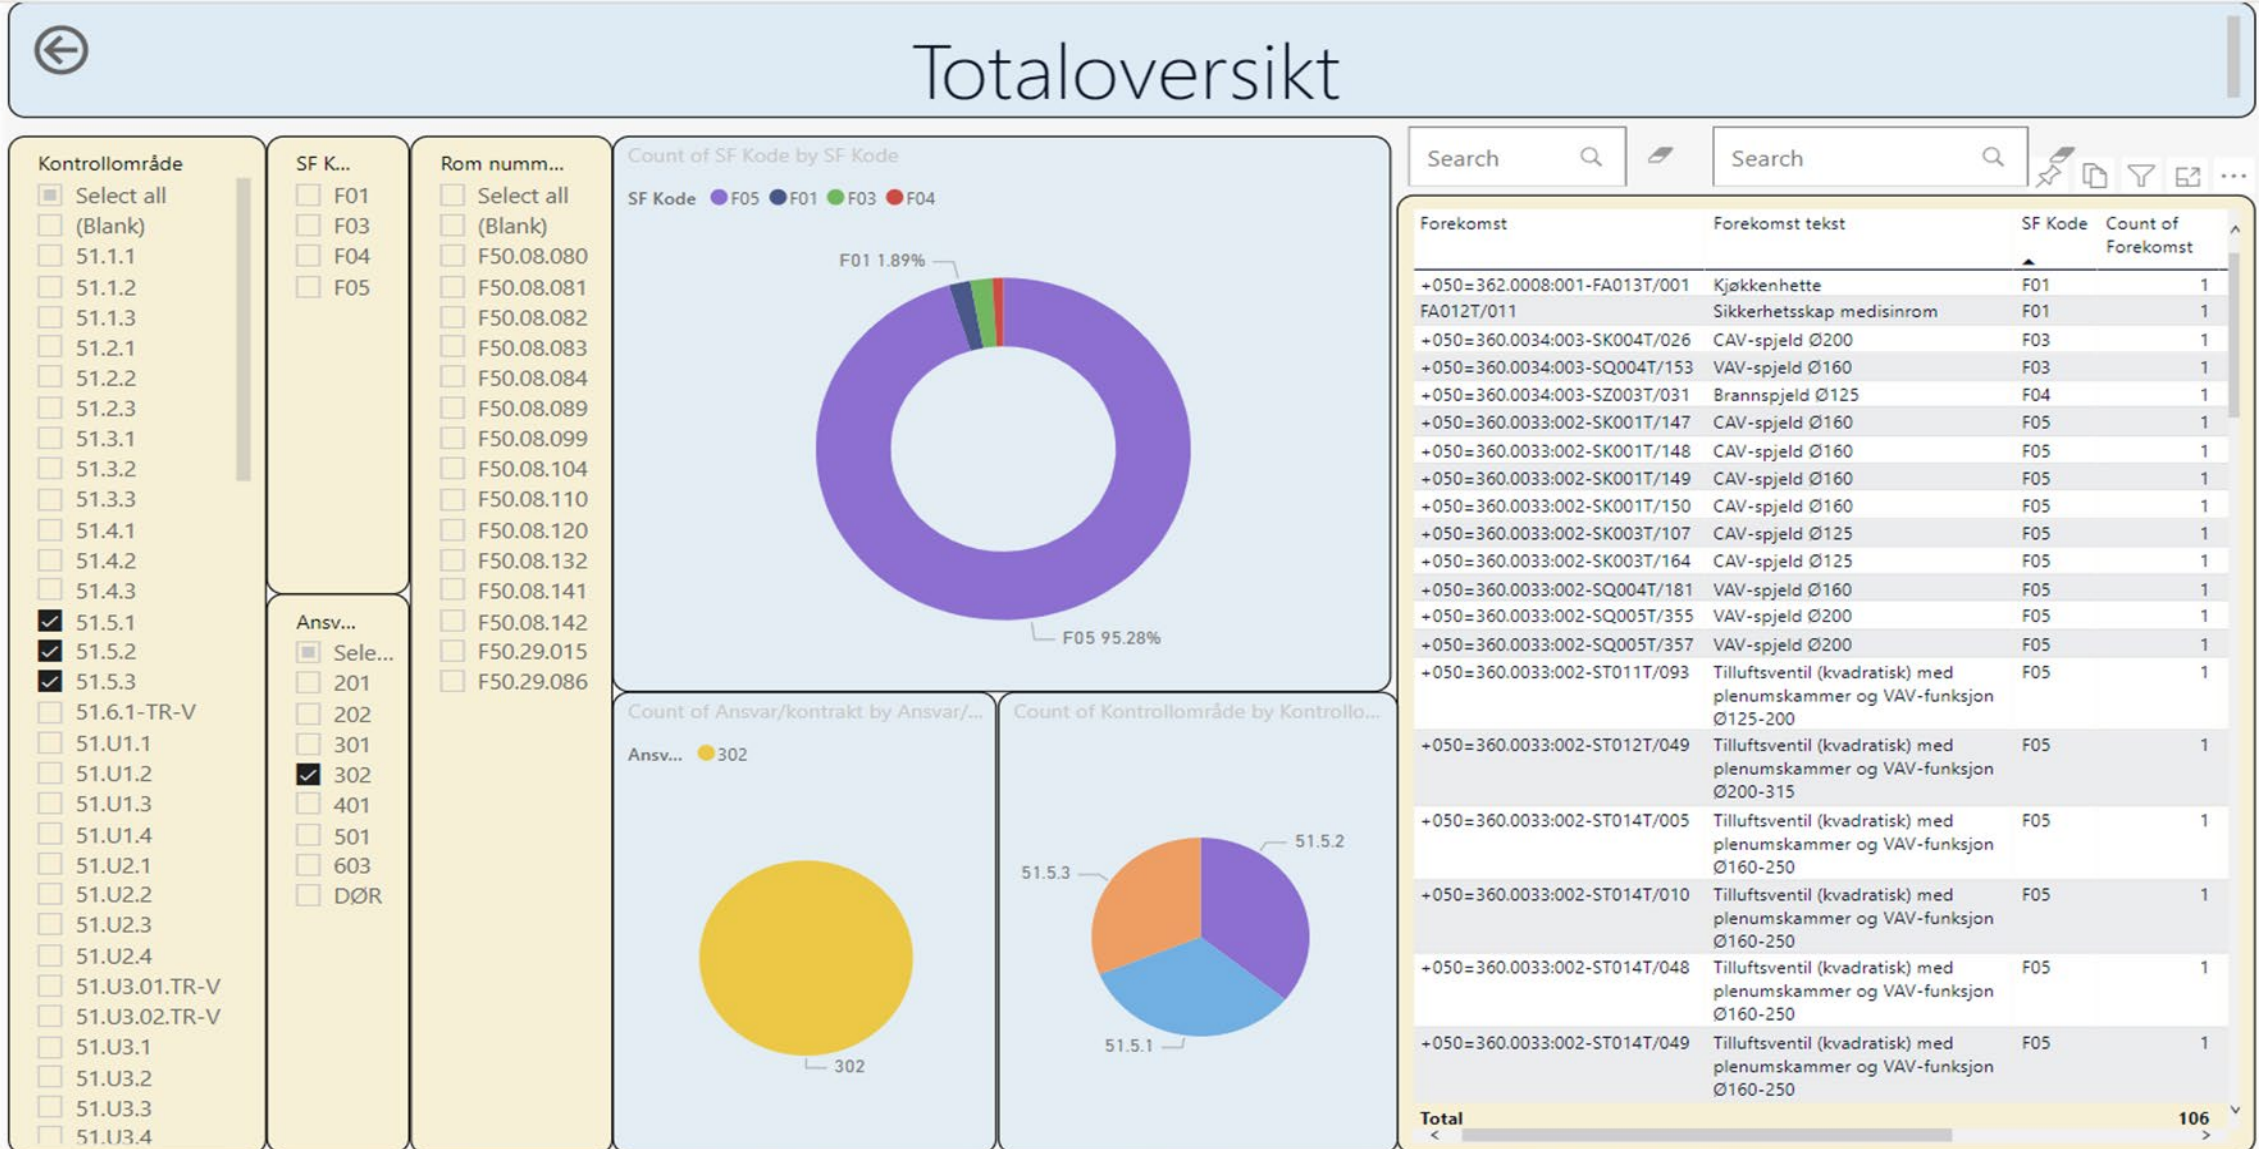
Totaloversikt

Kontrollområde
Select all
(Blank)
51.1.1
51.1.2
51.1.3
51.2.1
51.2.2
51.2.3
51.3.1
51.3.2
51.3.3
51.4.1
51.4.2
51.4.3
51.5.1
51.5.2
51.5.3
51.6.1-TR-V
51.U1.1
51.U1.2
51.U1.3
51.U1.4
51.U2.1
51.U2.2
51.U2.3
51.U2.4
51.U3.01.TR-V
51.U3.02.TR-V
51.U3.1
51.U3.2
51.U3.3
51.U3.4

SF K...
F01
F03
F04
F05

Ansv...
Sele...
201
202
301
302
401
501
603
DØR

Rom numm...
Select all
(Blank)
F50.08.080
F50.08.081
F50.08.082
F50.08.083
F50.08.084
F50.08.089
F50.08.099
F50.08.104
F50.08.110
F50.08.120
F50.08.132
F50.08.141
F50.08.142
F50.29.015
F50.29.086

Count of SF Kode by SF Kode
SF Kode F05 F01 F03 F04
F01 1.89%
F05 95.28%

Count of Ansvar/kontrakt by Ansvar/...
Ansv... 302
302

Count of Kontrollområde by Kontrollo...
51.5.2
51.5.3
51.5.1

Search
Search

| Forekomst | Forekomst tekst | SF Kode | Count of Forekomst |
|---|---|---|---|
| +050=362.0008:001-FA013T/001 | Kjøkkenhette | F01 | 1 |
| FA012T/011 | Sikkerhetsskap medisinrom | F01 | 1 |
| +050=360.0034:003-SK004T/026 | CAV-spjeld Ø200 | F03 | 1 |
| +050=360.0034:003-SQ004T/153 | VAV-spjeld Ø160 | F03 | 1 |
| +050=360.0034:003-SZ003T/031 | Brannspjeld Ø125 | F04 | 1 |
| +050=360.0033:002-SK001T/147 | CAV-spjeld Ø160 | F05 | 1 |
| +050=360.0033:002-SK001T/148 | CAV-spjeld Ø160 | F05 | 1 |
| +050=360.0033:002-SK001T/149 | CAV-spjeld Ø160 | F05 | 1 |
| +050=360.0033:002-SK001T/150 | CAV-spjeld Ø160 | F05 | 1 |
| +050=360.0033:002-SK003T/107 | CAV-spjeld Ø125 | F05 | 1 |
| +050=360.0033:002-SK003T/164 | CAV-spjeld Ø125 | F05 | 1 |
| +050=360.0033:002-SQ004T/181 | VAV-spjeld Ø160 | F05 | 1 |
| +050=360.0033:002-SQ005T/355 | VAV-spjeld Ø200 | F05 | 1 |
| +050=360.0033:002-SQ005T/357 | VAV-spjeld Ø200 | F05 | 1 |
| +050=360.0033:002-ST011T/093 | Tilluftsventil (kvadratisk) med plenumskammer og VAV-funksjon Ø125-200 | F05 | 1 |
| +050=360.0033:002-ST012T/049 | Tilluftsventil (kvadratisk) med plenumskammer og VAV-funksjon Ø200-315 | F05 | 1 |
| +050=360.0033:002-ST014T/005 | Tilluftsventil (kvadratisk) med plenumskammer og VAV-funksjon Ø160-250 | F05 | 1 |
| +050=360.0033:002-ST014T/010 | Tilluftsventil (kvadratisk) med plenumskammer og VAV-funksjon Ø160-250 | F05 | 1 |
| +050=360.0033:002-ST014T/048 | Tilluftsventil (kvadratisk) med plenumskammer og VAV-funksjon Ø160-250 | F05 | 1 |
| +050=360.0033:002-ST014T/049 | Tilluftsventil (kvadratisk) med plenumskammer og VAV-funksjon Ø160-250 | F05 | 1 |
| Total | | | 106 |